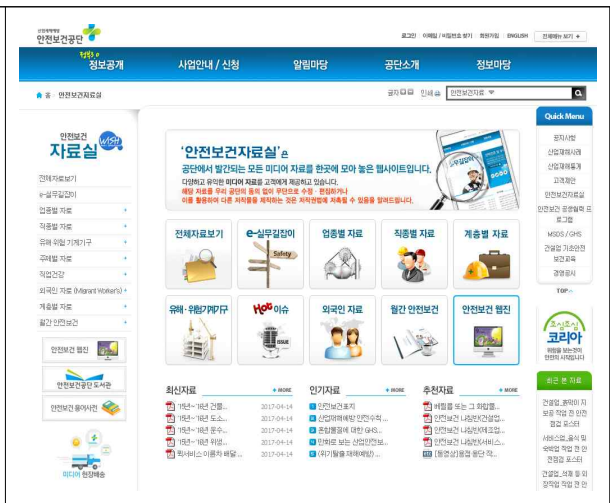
산업재해예방 안전보건공단

로그인 | 아이디/비밀번호 찾기 | 회원가입 | ENGLISH | 전체메뉴 보기 +

정보공개 | 사업안내 / 신청 | 알림마당 | 공단소개 | 정보마당

홈 > 안전보건자료실

글자 인쇄 | 안전보건자료

안전보건 자료실

전체자료보기
e-실무길잡이
업종별 자료
직종별 자료
유해·위험 기계기구
주제별 자료
직업건강
외국인 자료 (Migrant Worker's)
계층별 자료
월간 안전보건

안전보건 웹진

안전보건공단 도서관

안전보건 용어사전

미디어 현장배송

'안전보건자료실'은
공단에서 발간되는 모든 미디어 자료를 한곳에 모아 놓은 웹사이트입니다.
다양하고 유익한 미디어 자료를 고객에게 제공하고 있습니다.
해당 자료를 무허 공단의 동의 없이 무단으로 수정 · 편집하거나 이를 활용하여 다른 저작물을 제작하는 것은 저작권법에 저촉될 수 있음을 알려드립니다.

전체자료보기 | e-실무길잡이 | 업종별 자료 | 직종별 자료 | 계층별 자료
유해 · 위험기계기구 | Hot 이슈 | 외국인 자료 | 월간 안전보건 | 안전보건 웹진

최신자료 + MORE
'15년~'16년 건물... 2017-04-14
'15년~'16년 도소... 2017-04-14
'15년~'16년 운수... 2017-04-14
'15년~'16년 위생... 2017-04-14
택서비스 이동차 배달... 2017-04-14

인기자료 + MORE
안전보건표지
산업재해예방 안전수칙...
조립불질에 대한 GHS...
만화로 보는 산업안전보...
(위기탈출재해예방) ...

추천자료 + MORE
비철금속 또는 그 화합물...
안전보건 나침반(건설업...
안전보건 나침반(제조업...
안전보건 나침반(서비스...
[동영상]용접 용단 작...

Quick Menu
문자서비스
산업재해사례
산업재해통계
고객제안
안전보건자료실
안전보건 공유체계 프로그램
MSDS / GHS
건설업 기초안전보건교육
경영공시
TOP

행복을 보는 안전 한걸음 더 시작합니다
조심조심 코리아

최근 본 자료
건설업_콘크리트 보호 작업 안전 점검 포스터
서비스업_음식 등 숙박업 작업 안전 건강 포스터
건설업_석재 등 위 정보업 작업 안 전